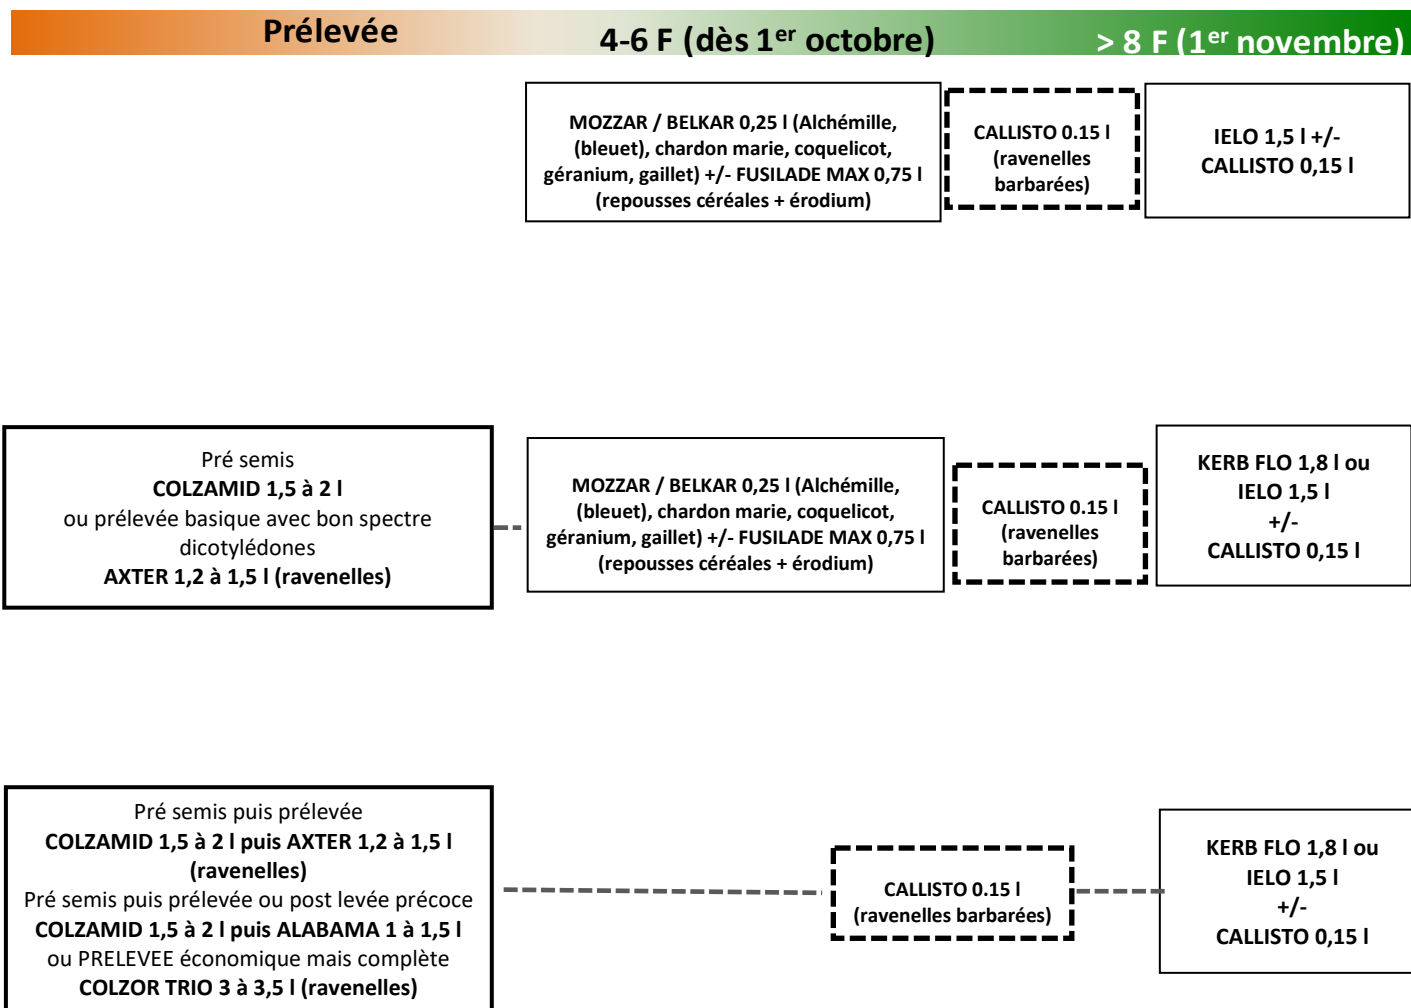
Prélevée

4-6 F (dès 1$^{er}$ octobre)

> 8 F (1$^{er}$ novembre)

MOZZAR / BELKAR 0,25 l (Alchémille, (bleuet), chardon marie, coquelicot, géranium, gaillet) +/- FUSILADE MAX 0,75 l (repousses céréales + érodium)

CALLISTO 0.15 l (ravenelles barbarées)

IELO 1,5 l +/- CALLISTO 0,15 l

Pré semis
COLZAMID 1,5 à 2 l
ou prélevée basique avec bon spectre dicotylédones
AXTER 1,2 à 1,5 l (ravenelles)

MOZZAR / BELKAR 0,25 l (Alchémille, (bleuet), chardon marie, coquelicot, géranium, gaillet) +/- FUSILADE MAX 0,75 l (repousses céréales + érodium)

CALLISTO 0.15 l (ravenelles barbarées)

KERB FLO 1,8 l ou IELO 1,5 l +/- CALLISTO 0,15 l

Pré semis puis prélevée
COLZAMID 1,5 à 2 l puis AXTER 1,2 à 1,5 l (ravenelles)
Pré semis puis prélevée ou post levée précoce
COLZAMID 1,5 à 2 l puis ALABAMA 1 à 1,5 l
ou PRELEVEE économique mais complète
COLZOR TRIO 3 à 3,5 l (ravenelles)

CALLISTO 0.15 l (ravenelles barbarées)

KERB FLO 1,8 l ou IELO 1,5 l +/- CALLISTO 0,15 l